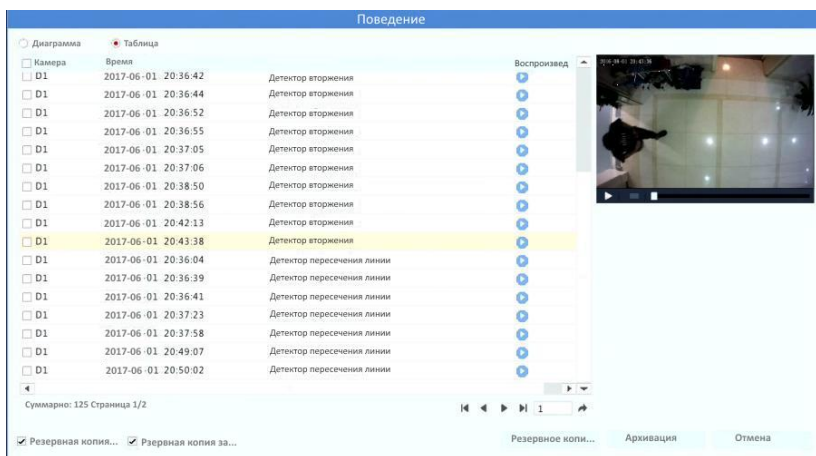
Поведение

Диаграмма  Таблица

| Камера | Время | | Воспроизвед |
|---|---|---|---|
| D1 | 2017-06-01 20:36:42 | Детектор вторжения | |
| D1 | 2017-06-01 20:36:44 | Детектор вторжения | |
| D1 | 2017-06-01 20:36:52 | Детектор вторжения | |
| D1 | 2017-06-01 20:36:55 | Детектор вторжения | |
| D1 | 2017-06-01 20:37:05 | Детектор вторжения | |
| D1 | 2017-06-01 20:37:06 | Детектор вторжения | |
| D1 | 2017-06-01 20:38:50 | Детектор вторжения | |
| D1 | 2017-06-01 20:38:56 | Детектор вторжения | |
| D1 | 2017-06-01 20:42:13 | Детектор вторжения | |
| D1 | 2017-06-01 20:43:38 | Детектор вторжения | |
| D1 | 2017-06-01 20:36:04 | Детектор пересечения линии | |
| D1 | 2017-06-01 20:36:39 | Детектор пересечения линии | |
| D1 | 2017-06-01 20:36:41 | Детектор пересечения линии | |
| D1 | 2017-06-01 20:37:23 | Детектор пересечения линии | |
| D1 | 2017-06-01 20:37:58 | Детектор пересечения линии | |
| D1 | 2017-06-01 20:49:07 | Детектор пересечения линии | |
| D1 | 2017-06-01 20:50:02 | Детектор пересечения линии | |

2016-08-01 20:43:38

Суммарно: 125 Страница 1/2

1

Резервная копия...  Рзервная копия за...

Резервное копи...  Архивация  Отмена